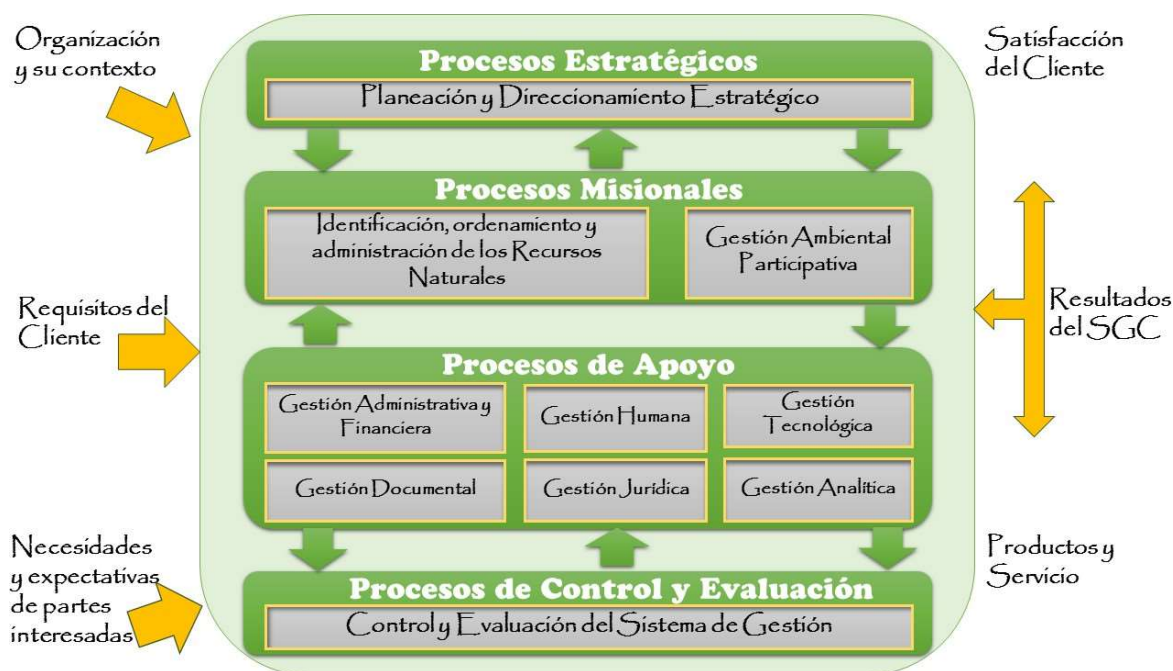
Organización y su contexto

Procesos Estratégicos

Planeación y Direccionamiento Estratégico

Satisfacción del Cliente

Procesos Misionales

Identificación, ordenamiento y administración de los Recursos Naturales

Gestión Ambiental Participativa

Requisitos del Cliente

Resultados del SGC

Procesos de Apoyo

Gestión Administrativa y Financiera

Gestión Humana

Gestión Tecnológica

Gestión Documental

Gestión Jurídica

Gestión Analítica

Necesidades y expectativas de partes interesadas

Productos y Servicio

Procesos de Control y Evaluación

Control y Evaluación del Sistema de Gestión